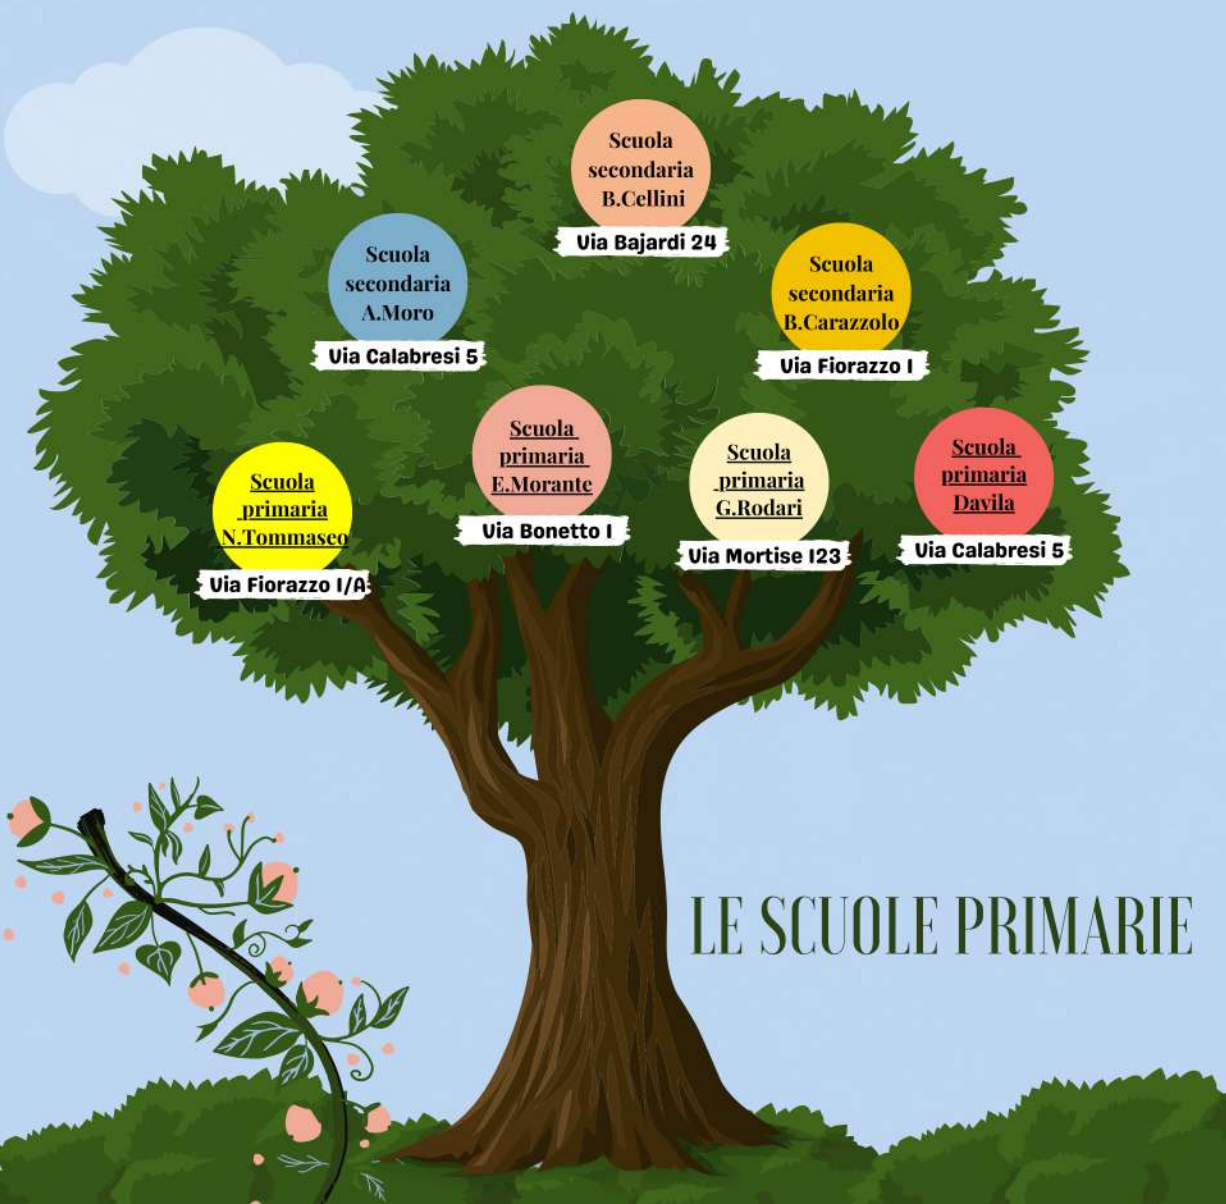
Scuola secondaria B.Cellini

Via Bajardi 24

Scuola secondaria A.Moro

Via Calabresi 5

Scuola secondaria B.Carazzolo

Via Fiorazzo I

Scuola primaria E.Morante

Via Bonetto I

Scuola primaria G.Rodari

Via Mortise I23

Scuola primaria Davila

Via Calabresi 5

Scuola primaria N.Tommaseo

Via Fiorazzo I/A

LE SCUOLE PRIMARIE